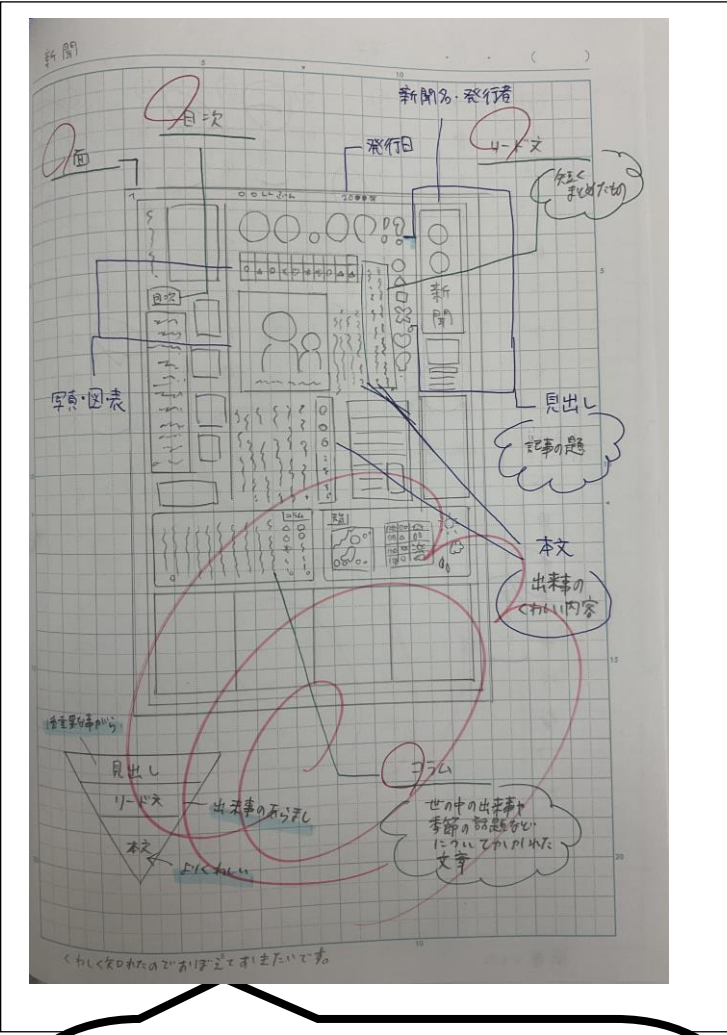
新聞

5

10

・ ・ （ ）

新聞名・発行者

目次

発行日

リード文

面

短く まとめたもの

目次

新聞

5

写真・図表

見出し

記事の題

本文

出来事の くわしい内容

15

情報順から

見出し

リード文

出来事のあらすじ

コラム

世の中の出来事や 季節の話題などについてかかれた文章

本文

よくわしい

20

くわしく知れたのでおぼえておきたいです。